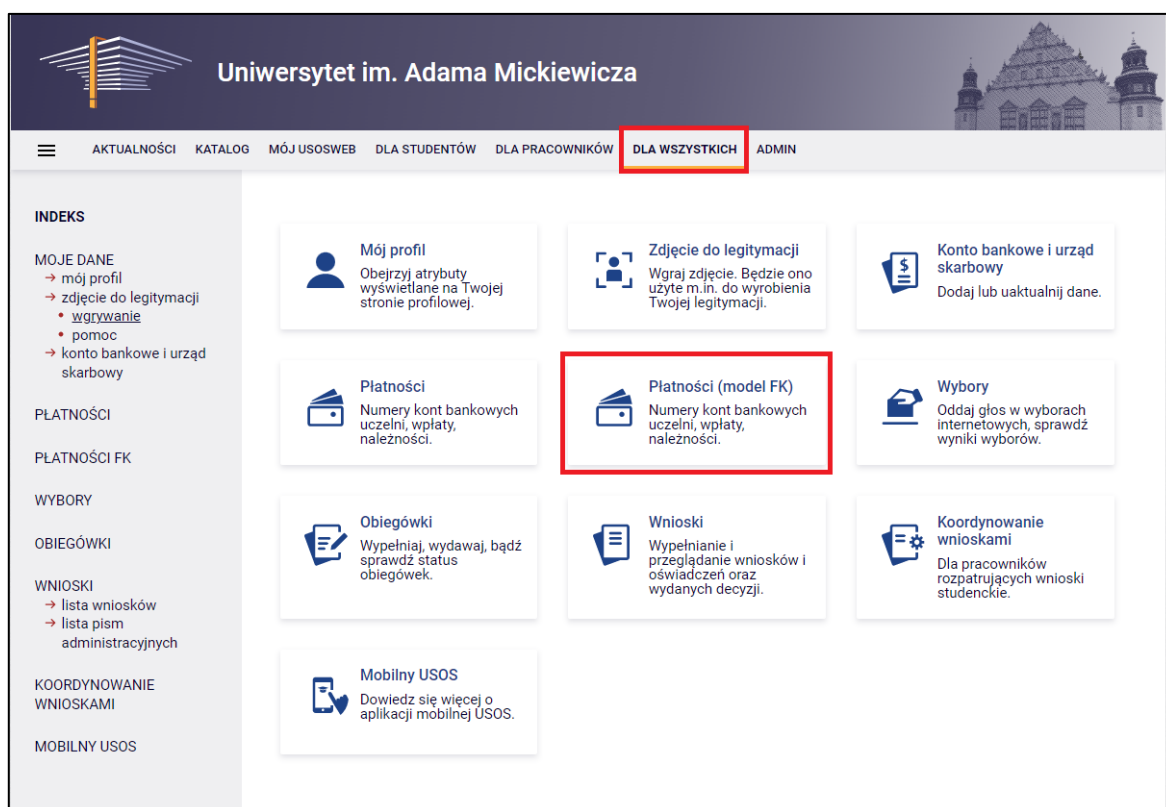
Uniwersytet im. Adama Mickiewicza

AKTUALNOŚCI KATALOG MÓJ USOSWEB DLA STUDENTÓW DLA PRACOWNIKÓW DLA WSZYSTKICH ADMIN

INDEKS

MOJE DANE
→ mój profil
→ zdjęcie do legitymacji
• wgrywanie
• pomoc
→ konto bankowe i urząd skarbowy

PŁATNOŚCI

PŁATNOŚCI FK

WYBORY

OBIEGÓWKI

WNIOSKI
→ lista wniosków
→ lista pism administracyjnych

KOORDYNOWANIE WNIOSKAMI

MOBILNY USOS

Mój profil
Obejrzyj atrybuty wyświetlane na Twojej stronie profilowej.

Zdjęcie do legitymacji
Wgraj zdjęcie. Będzie ono użyte m.in. do wyrobienia Twojej legitymacji.

Konto bankowe i urząd skarbowy
Dodaj lub uaktualnij dane.

Płatności
Numery kont bankowych uczelni, wpłaty, należności.

Płatności (model FK)
Numery kont bankowych uczelni, wpłaty, należności.

Wybory
Oddaj głos w wyborach internetowych, sprawdź wyniki wyborów.

Obiegówki
Wypełniaj, wydawaj, bądź sprawdź status obiegówek.

Wnioski
Wypełnianie i przeglądanie wniosków i oświadczeń oraz wydanych decyzji.

Koordynowanie wnioskami
Dla pracowników rozpatrujących wnioski studenckie.

Mobilny USOS
Dowiedz się więcej o aplikacji mobilnej USOS.